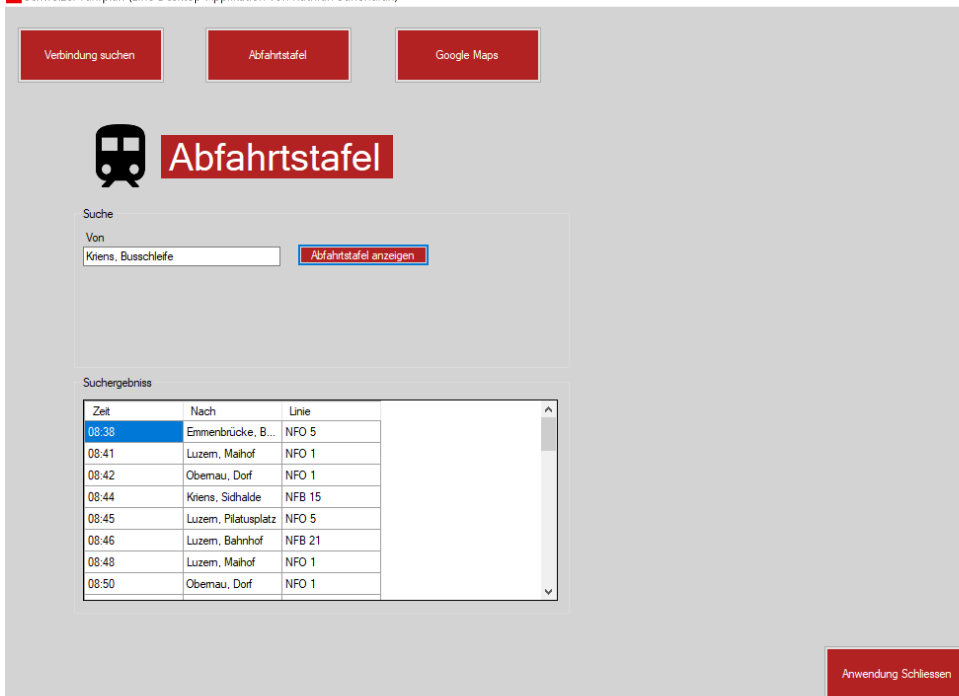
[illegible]

Verbindung suchen

Abfahrtstafel

Google Maps

Abfahrtstafel

Suche

Von

Kriens, Busschleife

Abfahrtstafel anzeigen

Suchergebniss

| Zeit | Nach | Linie |
|---|---|---|
| 08:38 | Emmenbrücke, B... | NFO 5 |
| 08:41 | Luzern, Maihof | NFO 1 |
| 08:42 | Obernau, Dorf | NFO 1 |
| 08:44 | Kriens, Sidhalde | NFB 15 |
| 08:45 | Luzern, Pilatusplatz | NFO 5 |
| 08:46 | Luzern, Bahnhof | NFB 21 |
| 08:48 | Luzern, Maihof | NFO 1 |
| 08:50 | Obernau, Dorf | NFO 1 |

Anwendung Schliessen